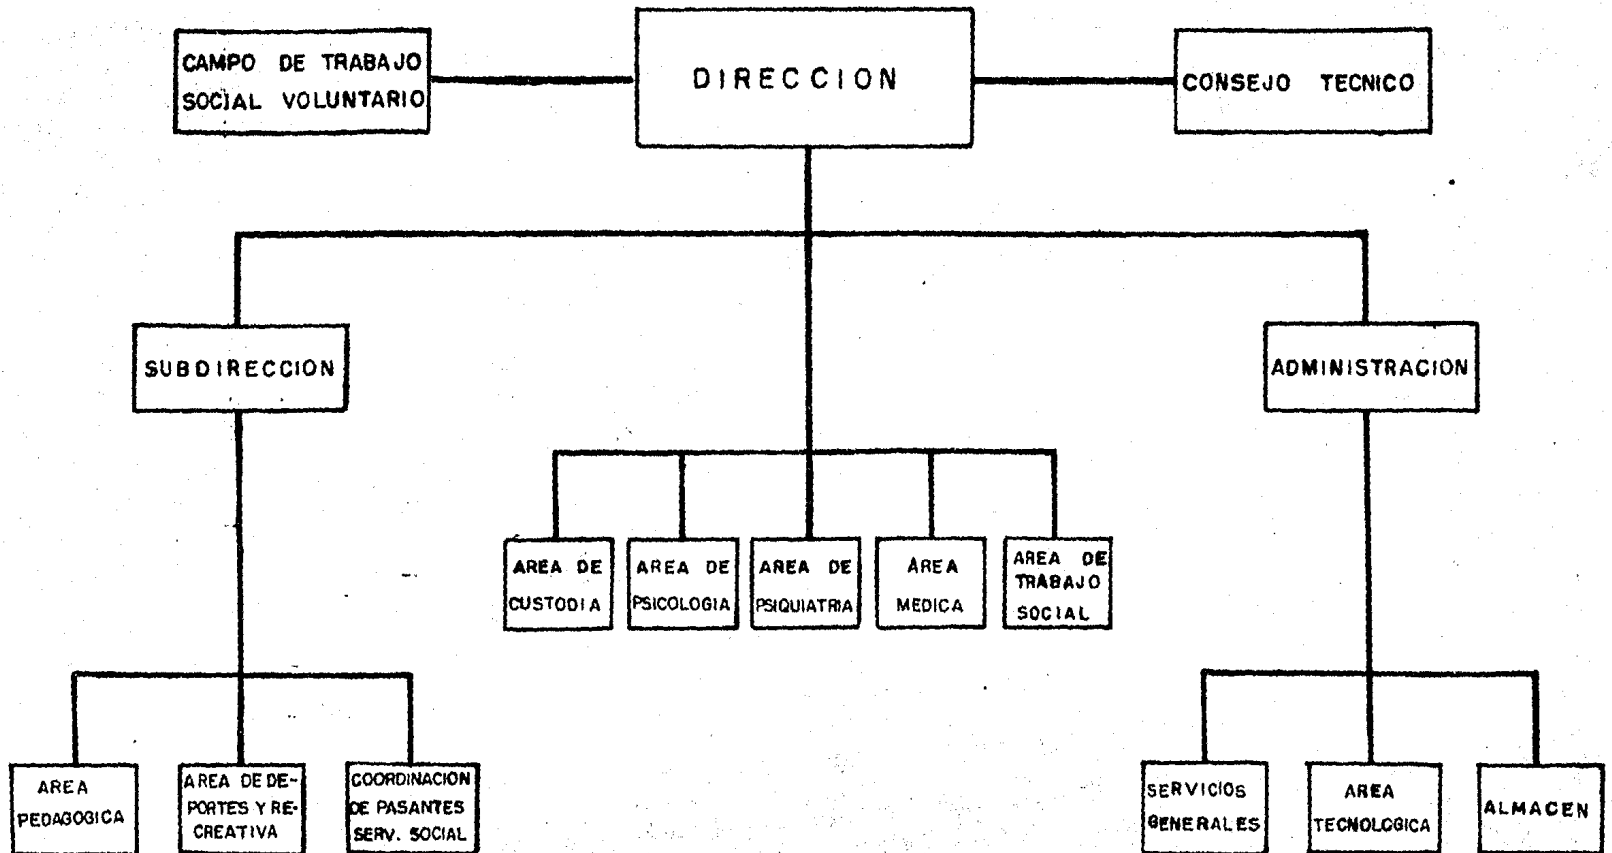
CAMPO DE TRABAJO SOCIAL VOLUNTARIO

DIRECCION

CONSEJO TECNICO

SUBDIRECCION

ADMINISTRACION

AREA DE CUSTODIA

AREA DE PSICOLOGIA

AREA DE PSIQUIATRIA

AREA MEDICA

AREA DE TRABAJO SOCIAL

AREA PEDAGOGICA

AREA DE DEPORTES Y RECREATIVA

COORDINACION DE PASANTES SERV. SOCIAL

SERVICIOS GENERALES

AREA TECNOLOGICA

ALMACEN